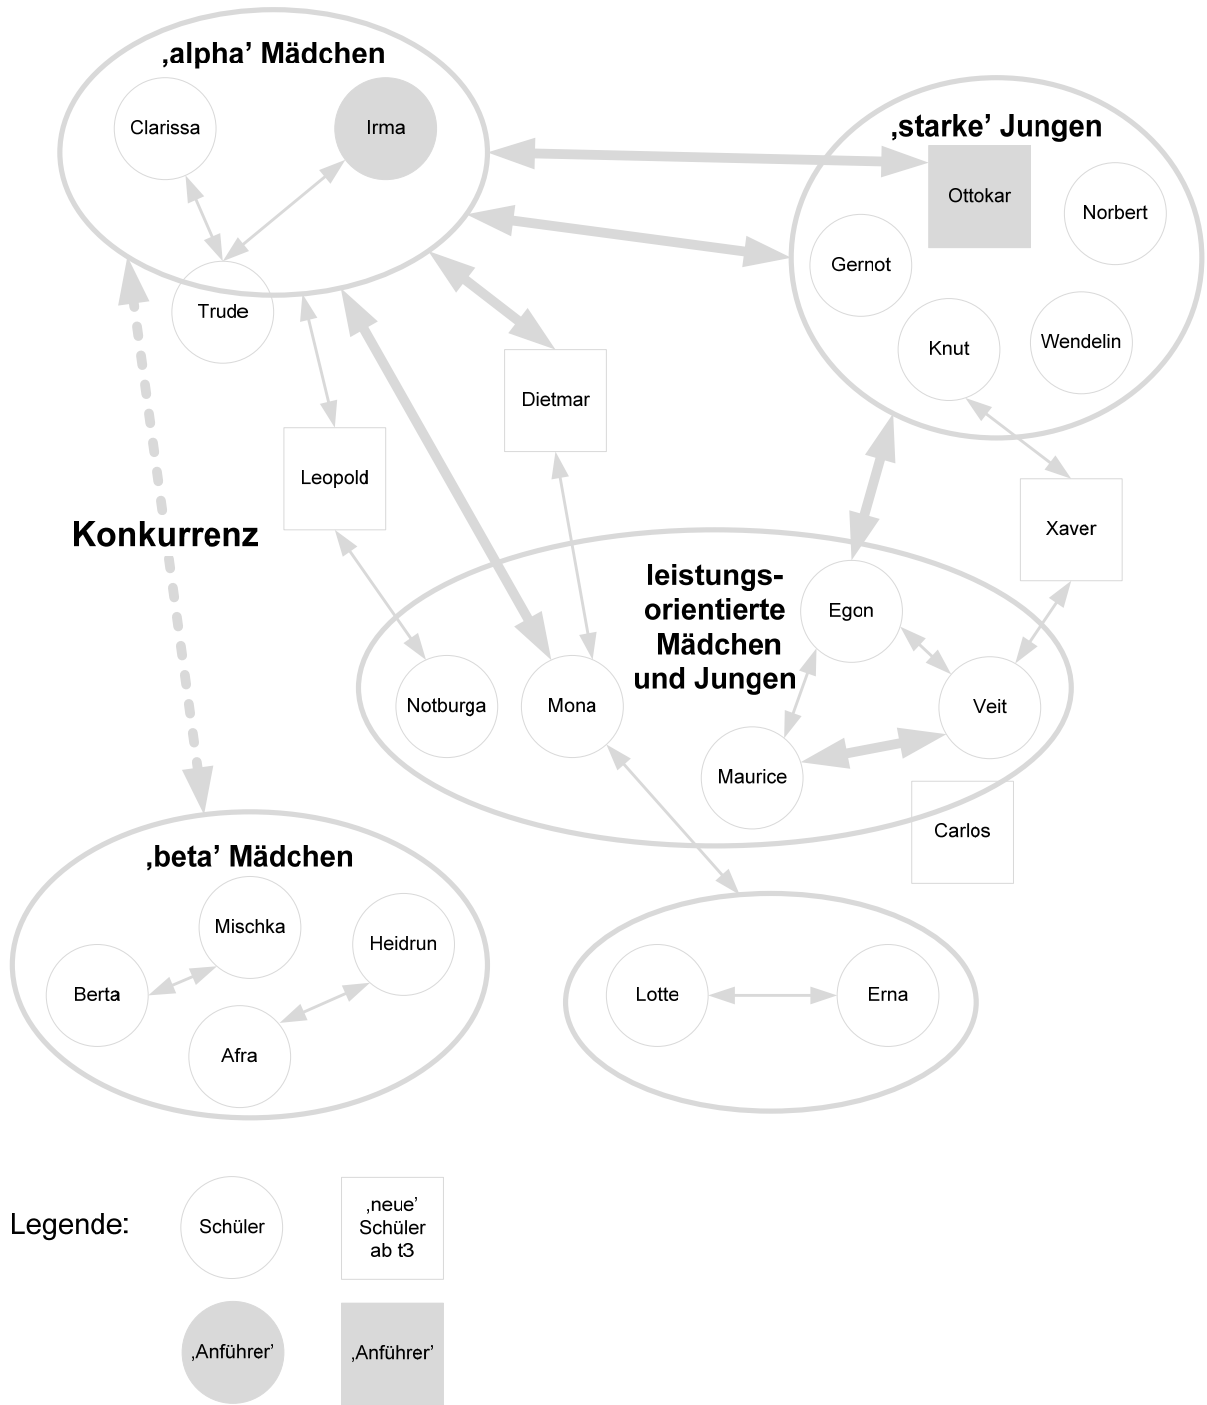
‚alpha' Mädchen

Clarissa

Irma

Trude

‚starke' Jungen

Ottokar

Norbert

Gernot

Knut

Wendelin

Dietmar

Leopold

Konkurrenz

Xaver

leistungsorientierte Mädchen und Jungen

Egon

Notburga

Mona

Veit

Maurice

Carlos

‚beta' Mädchen

Mischka

Heidrun

Berta

Afra

Lotte

Erna

Legende:

Schüler

‚neue' Schüler ab t3

‚Anführer'

‚Anführer'